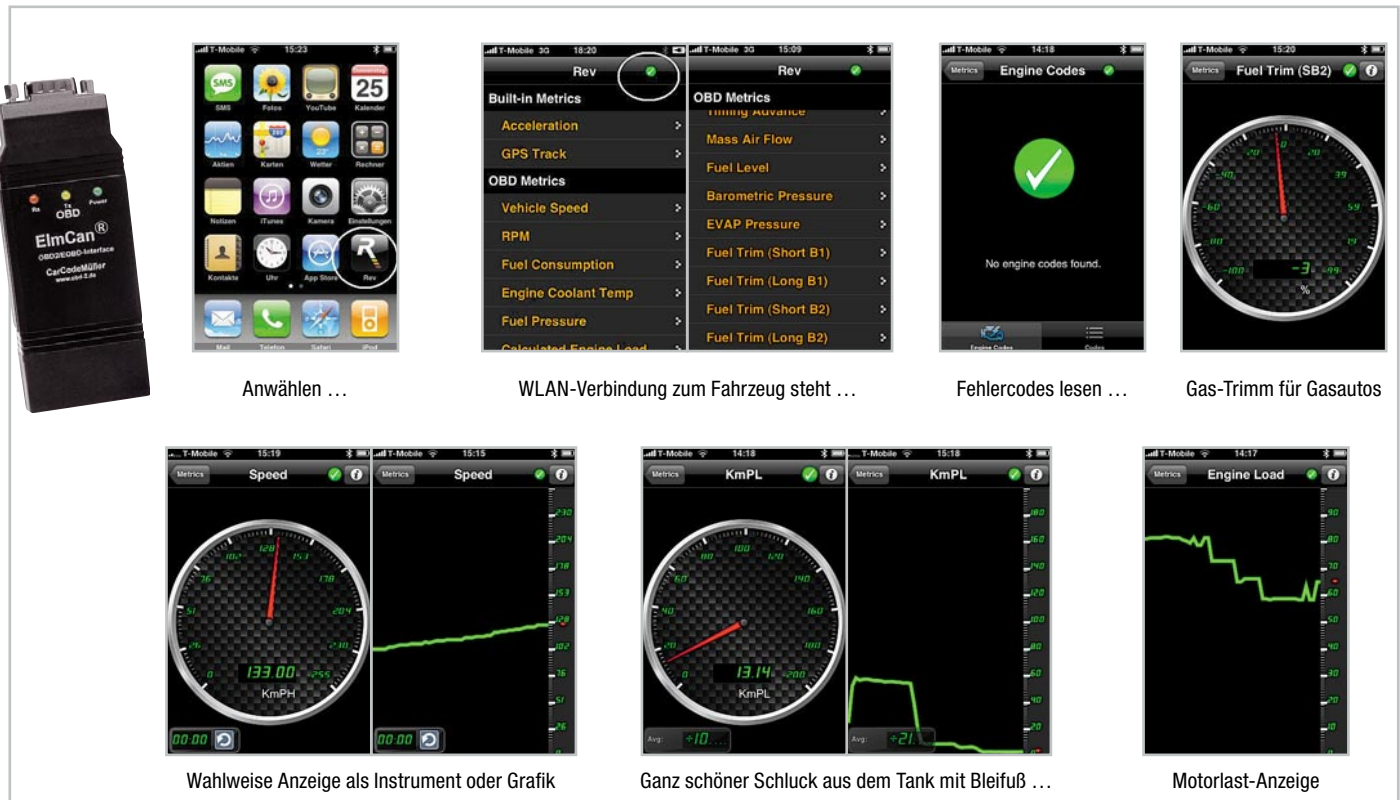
Rx Tx OBD Power

ElmCan®
OBD2/EOBD-Interface
CarCodeMüller
www.obd-2.de

T-Mobile 15:23

SMS Fotos YouTube 25 Kalender
Aktien Karten Wetter Rechner
Notizen iTunes Kamera Einstellungen
Kontakte Uhr App Store Rev
Mail Telefon Safari iPod

Anwählen …

T-Mobile 3G 18:20
Rev
Built-in Metrics
Acceleration
GPS Track
OBD Metrics
Vehicle Speed
RPM
Fuel Consumption
Engine Coolant Temp
Fuel Pressure
Calculated Engine Load

T-Mobile 3G 15:09
Rev
OBD Metrics
Timing Advance
Mass Air Flow
Fuel Level
Barometric Pressure
EVAP Pressure
Fuel Trim (Short B1)
Fuel Trim (Long B1)
Fuel Trim (Short B2)
Fuel Trim (Long B2)

WLAN-Verbindung zum Fahrzeug steht …

T-Mobile 14:18
Metrics Engine Codes
No engine codes found.
Engine Codes Codes

Fehlercodes lesen …

T-Mobile 15:20
Metrics Fuel Trim (SB2)
-3
%

Gas-Trimm für Gasautos

T-Mobile 15:19
Metrics Speed
133.00
KmPH
00:00

T-Mobile 15:15
Metrics Speed
00:00

Wahlweise Anzeige als Instrument oder Grafik

T-Mobile 14:18
Metrics KmPL
13.14
KmPL
Avg: ÷10

T-Mobile 15:18
Metrics KmPL
Avg: ÷21

Ganz schöner Schluck aus dem Tank mit Bleifuß …

T-Mobile 14:17
Metrics Engine Load

Motorlast-Anzeige